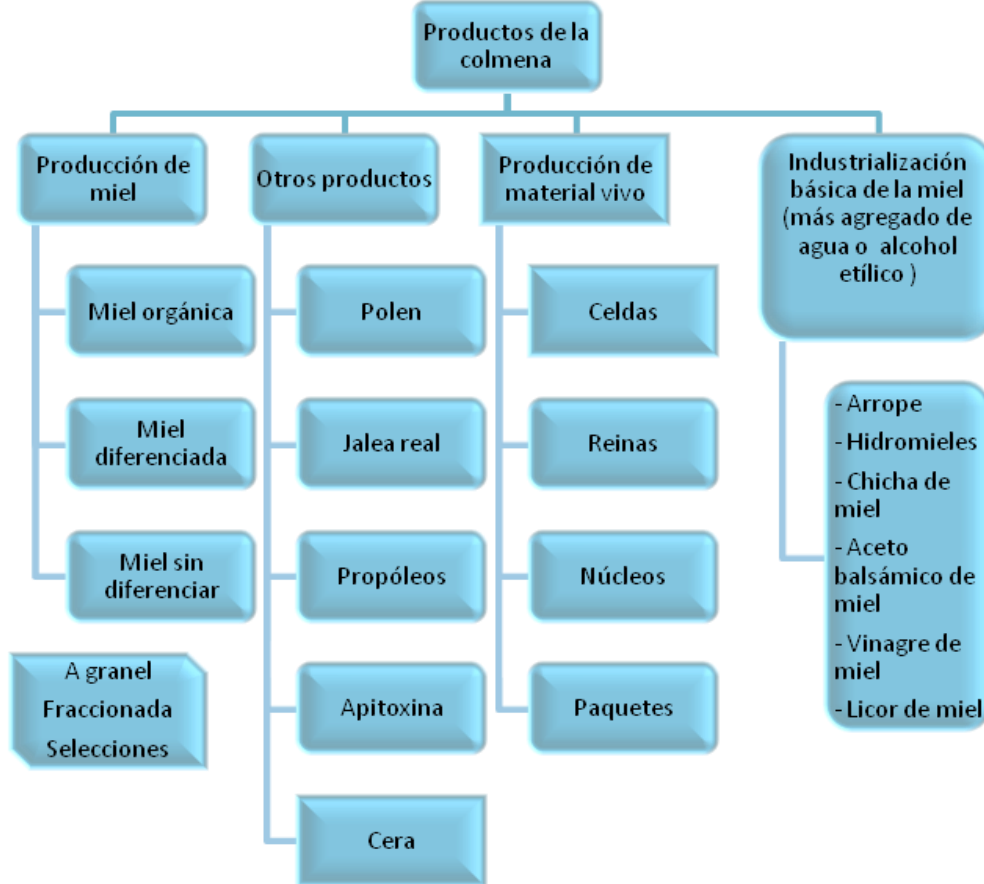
Productos de la colmena

Producción de miel

Miel orgánica

Miel diferenciada

Miel sin diferenciar

A granel
Fraccionada
Selecciones

Otros productos

Polen

Jalea real

Propóleos

Apitoxina

Cera

Producción de material vivo

Celdas

Reinas

Núcleos

Paquetes

Industrialización básica de la miel (más agregado de agua o alcohol etílico )

- Arrope
- Hidromieles
- Chicha de miel
- Aceto balsámico de miel
- Vinagre de miel
- Licor de miel